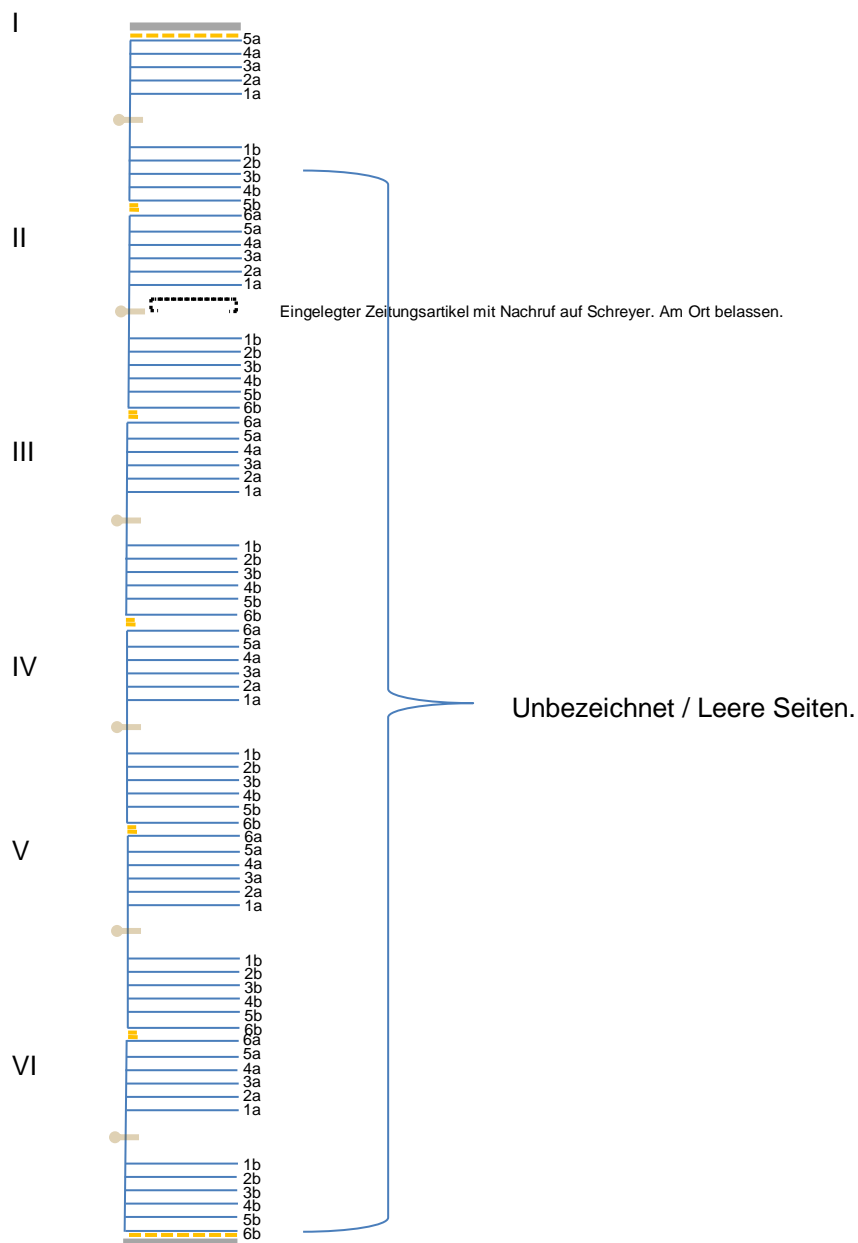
I
5a
4a
3a
2a
1a

1b
2b
3b
4b
5b

II
6a
5a
4a
3a
2a
1a

Eingelegter Zeitungsartikel mit Nachruf auf Schreyer. Am Ort belassen.

1b
2b
3b
4b
5b
6b

III
6a
5a
4a
3a
2a
1a

1b
2b
3b
4b
5b
6b

IV
6a
5a
4a
3a
2a
1a

Unbezeichnet / Leere Seiten.

1b
2b
3b
4b
5b
6b

V
6a
5a
4a
3a
2a
1a

1b
2b
3b
4b
5b
6b

VI
6a
5a
4a
3a
2a
1a

1b
2b
3b
4b
5b
6b